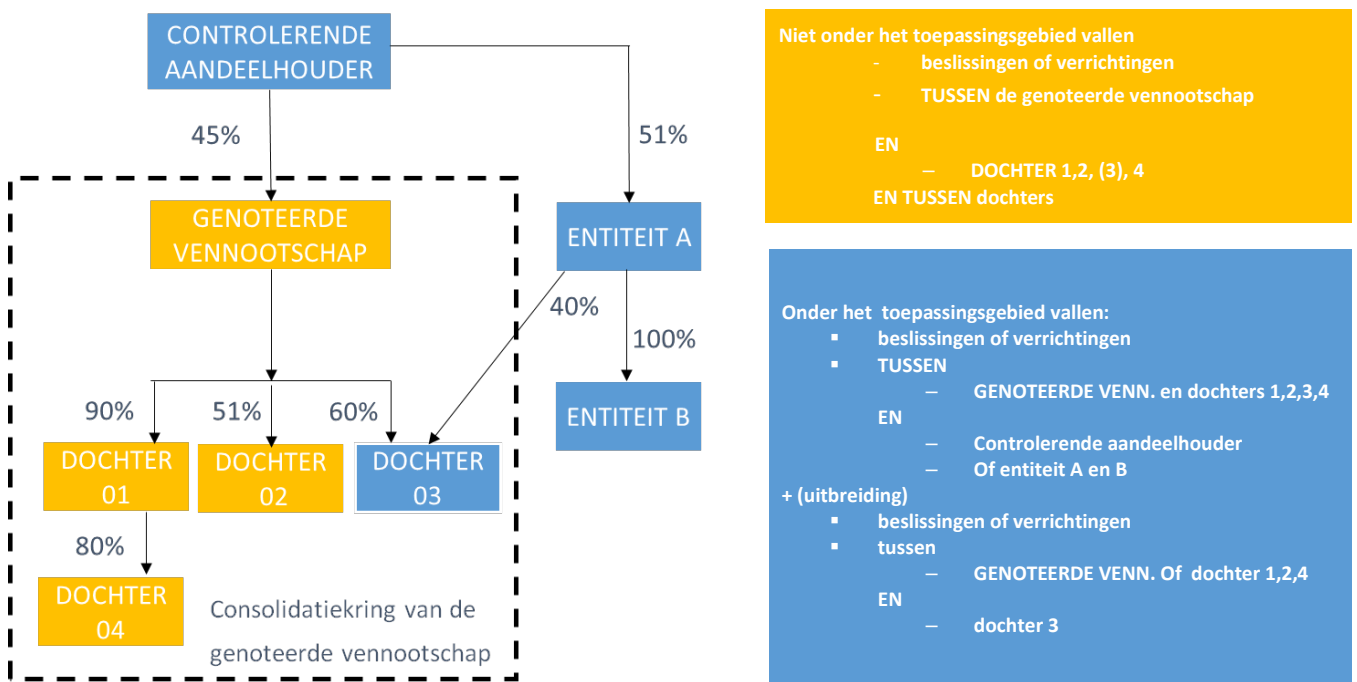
CONTROLERENDE AANDEELHOUDER

45%

51%

GENOTEERDE VENNOOTSCHAP

ENTITEIT A

40%

100%

ENTITEIT B

90%

51%

60%

DOCHTER 01

DOCHTER 02

DOCHTER 03

80%

DOCHTER 04

Consolidatiekring van de genoteerde vennootschap

Niet onder het toepassingsgebied vallen
- beslissingen of verrichtingen
- TUSSEN de genoteerde vennootschap
EN
– DOCHTER 1,2, (3), 4
EN TUSSEN dochters

Onder het toepassingsgebied vallen:
▪ beslissingen of verrichtingen
▪ TUSSEN
– GENOTEERDE VENN. en dochters 1,2,3,4
EN
– Controlerende aandeelhouder
– Of entiteit A en B
+ (uitbreiding)
▪ beslissingen of verrichtingen
▪ tussen
– GENOTEERDE VENN. Of dochter 1,2,4
EN
– dochter 3